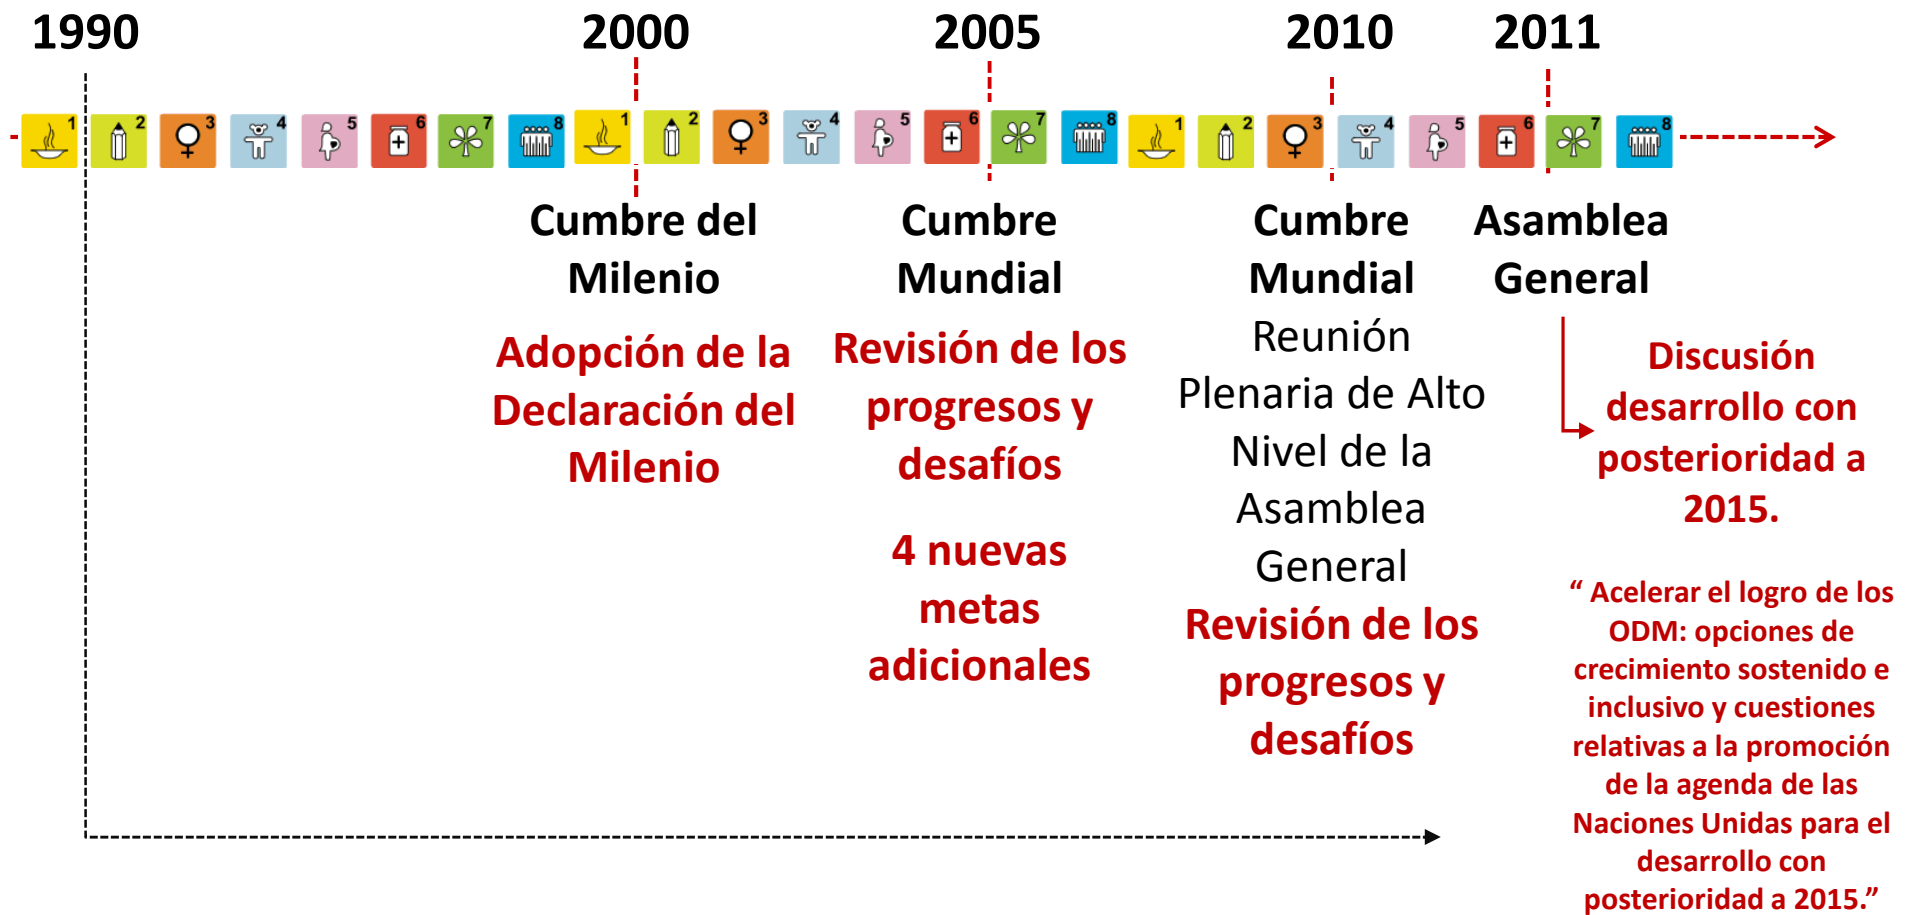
1990 2000 2005 2010 2011

1 2 3 4 5 6 7 8 1 2 3 4 5 6 7 8 1 2 3 4 5 6 7 8

Cumbre del Milenio

Adopción de la Declaración del Milenio

Cumbre Mundial

Revisión de los progresos y desafíos

4 nuevas metas adicionales

Cumbre Mundial

Reunión Plenaria de Alto Nivel de la Asamblea General

Revisión de los progresos y desafíos

Asamblea General

Discusión desarrollo con posterioridad a 2015.

“ Acelerar el logro de los ODM: opciones de crecimiento sostenido e inclusivo y cuestiones relativas a la promoción de la agenda de las Naciones Unidas para el desarrollo con posterioridad a 2015.”